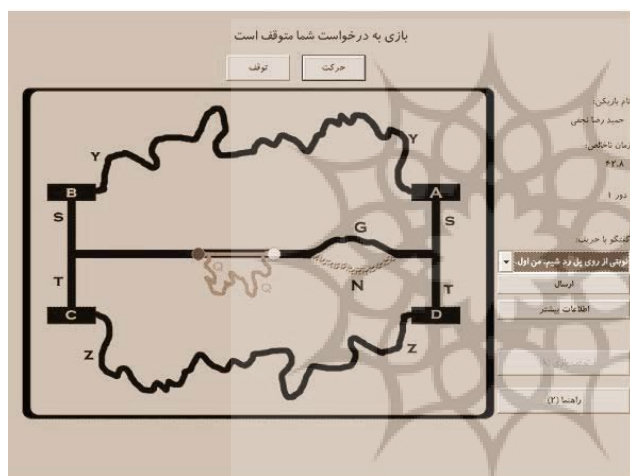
بازی به درخواست شما متوقف است

حرکت

توقف

Y

Y

B

A

S

S

G

T

T

N

C

D

Z

Z

نام بازیکن:

حمید رضا نجفی

زمان ناخالص:

۴۲.۸

دور ۱

گفتگو با حریف:

وقتی از روی پل رد شیم، من اول

ارسال

اطلاعات بیشتر

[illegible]

راهنما (۲)